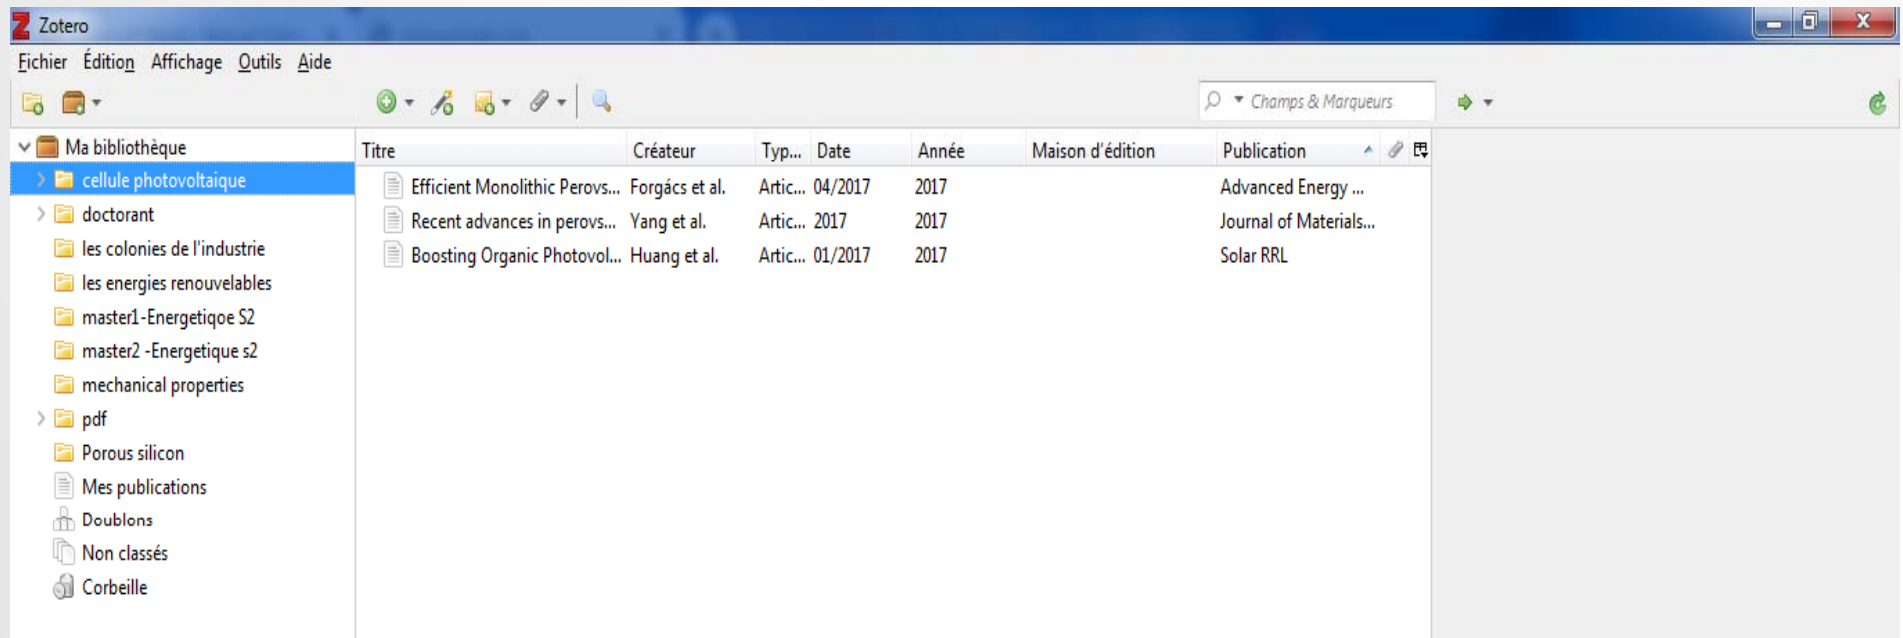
Zotero

Fichier Édition Affichage Outils Aide

Champs & Marqueurs

Ma bibliothèque
cellule photovoltaique
doctorant
les colonies de l'industrie
les energies renouvelables
master1-Energetiqoe S2
master2 -Energetique s2
mechanical properties
pdf
Porous silicon
Mes publications
Doublons
Non classés
Corbeille

| Titre | Créateur | Typ... | Date | Année | Maison d'édition | Publication |
|---|---|---|---|---|---|---|
| Efficient Monolithic Perovs... | Forgács et al. | Artic... | 04/2017 | 2017 | | Advanced Energy ... |
| Recent advances in perovs... | Yang et al. | Artic... | 2017 | 2017 | | Journal of Materials... |
| Boosting Organic Photovol... | Huang et al. | Artic... | 01/2017 | 2017 | | Solar RRL |